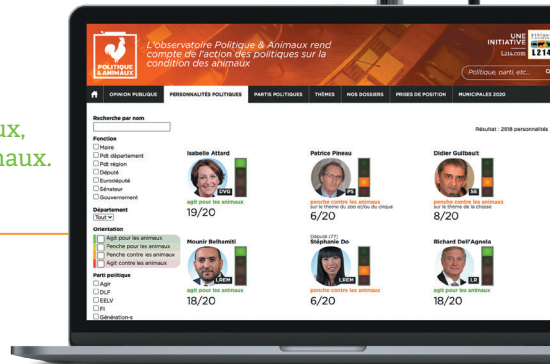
ux,
aux.

POLITIQUE & ANIMAUX

L'observatoire Politique & Animaux rend compte de l'action des politiques sur la condition des animaux

UNE INITIATIVE
L214.com
L214

Politique, parti, etc...

OPINION PUBLIQUE
PERSONNALITÉS POLITIQUES
PARTIS POLITIQUES
THÈMES
NOS DOSSIERS
PRISES DE POSITION
MUNICIPALES 2020

Recherche par nom

Fonction
Maire
Pdt département
Pdt région
Député
Eurodéputé
Sénateur
Gouvernement

Département
Tout

Orientation
Agit pour les animaux
Penche pour les animaux
Penche contre les animaux
Agit contre les animaux

Parti politique
Agir
DLF
EELV
FI
Génération-s

Résultat : 2918 personnalités

Isabelle Attard
DVG
agit pour les animaux
19/20

Patrice Pineau
PS
penche contre les animaux
sur le thème du zoo et/ou du cirque
6/20

Didier Guilbault
LR
penche pour les animaux
sur le thème de la chasse
8/20

Mounir Belhamiti
LREM
agit pour les animaux
18/20

Député (77)
Stéphanie Do
LREM
penche contre les animaux
6/20

Richard Dell'Agnola
LR
agit pour les animaux
18/20